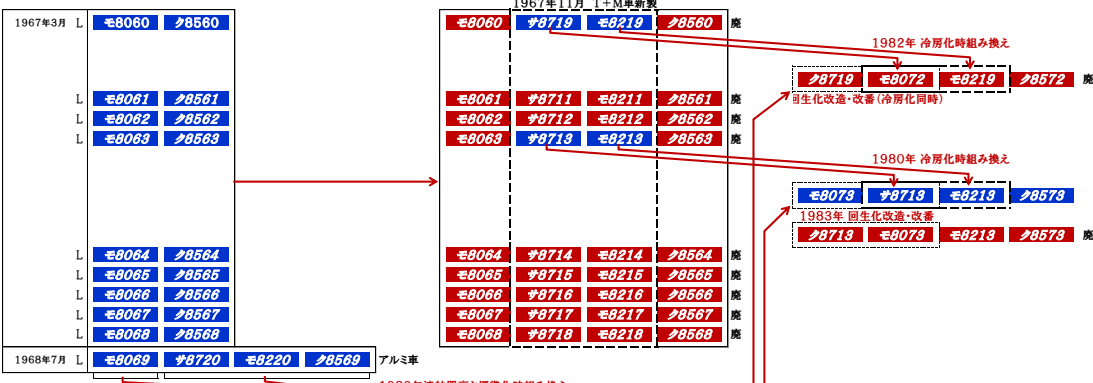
1967年3月 L モ8060 ク8560

L モ8061 ク8561
L モ8062 ク8562
L モ8063 ク8563

L モ8064 ク8564
L モ8065 ク8565
L モ8066 ク8566
L モ8067 ク8567
L モ8068 ク8568

1968年7月 L モ8069 サ8720 モ8220 ク8569 アルミ車

1967年11月 1+M車新製

モ8060 サ8719 モ8219 ク8560 廃

モ8061 サ8711 モ8211 ク8561 廃
モ8062 サ8712 モ8212 ク8562 廃
モ8063 サ8713 モ8213 ク8563 廃

モ8064 サ8714 モ8214 ク8564 廃
モ8065 サ8715 モ8215 ク8565 廃
モ8066 サ8716 モ8216 ク8566 廃
モ8067 サ8717 モ8217 ク8567 廃
モ8068 サ8718 モ8218 ク8568 廃

1982年 冷房化時組み換え

ク8719 モ8072 モ8219 ク8572 廃

回生化改造・改番(冷房化同時)

1980年 冷房化時組み換え

モ8073 サ8713 モ8213 ク8573

1983年 回生化改造・改番

ク8713 モ8073 モ8213 ク8573 廃

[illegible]